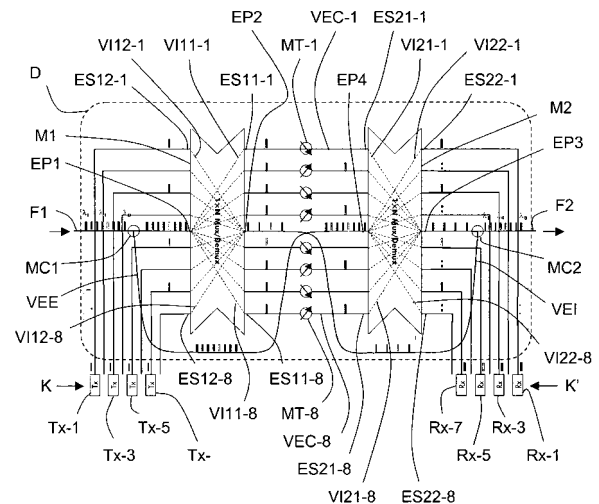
EP2
VEC-1
ES21-1
MT-1
VI12-1
VI11-1
VI21-1
VI22-1
ES12-1
ES11-1
EP4
ES22-1
D
M2
M1
EP3
EP1
1xN Mux/Demux
1xN Mux/Demux
F1
F2
MC1
MC2
VEE
VEI
VI12-8
VI22-8
ES12-8
ES11-8
K
K'
Tx
Tx
Tx
Tx
Rx
Rx
Rx
Rx
VI11-8
MT-8
Tx-1
Tx-3
Tx-5
Tx-
VEC-8
Rx-7
Rx-5
Rx-3
Rx-1
ES21-8
VI21-8
ES22-8